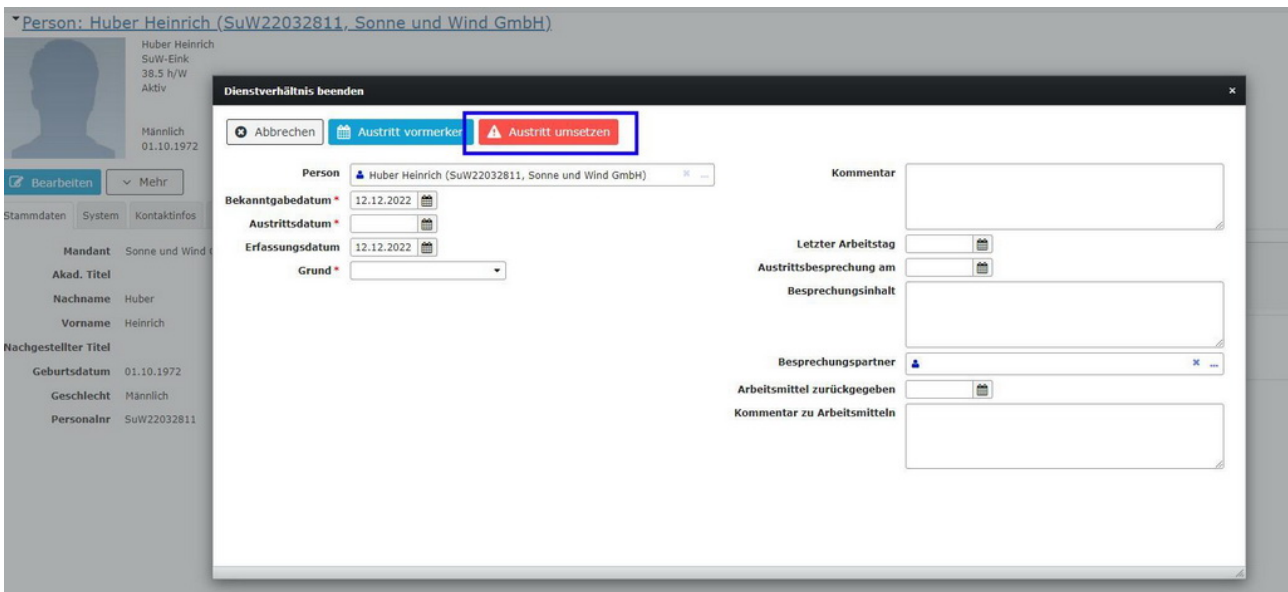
Person: Huber Heinrich (SuW22032811, Sonne und Wind GmbH)

Huber Heinrich
SuW-Eink
38.5 h/W
Aktiv

Männlich
01.10.1972

Bearbeiten
Mehr

Stammdaten System Kontaktinfos

Mandant Sonne und Wind
Akad. Titel
Nachname Huber
Vorname Heinrich
Nachgestellter Titel
Geburtsdatum 01.10.1972
Geschlecht Männlich
Personalnr SuW22032811

Dienstverhältnis beenden

Abbrechen
Austritt vormerken
Austritt umsetzen

Person Huber Heinrich (SuW22032811, Sonne und Wind GmbH)
Bekanntgabedatum * 12.12.2022
Austrittsdatum *
Erfassungsdatum 12.12.2022
Grund *

Kommentar
Letzter Arbeitstag
Austrittsbesprechung am
Besprechungsinhalt
Besprechungspartner
Arbeitsmittel zurückgegeben
Kommentar zu Arbeitsmitteln